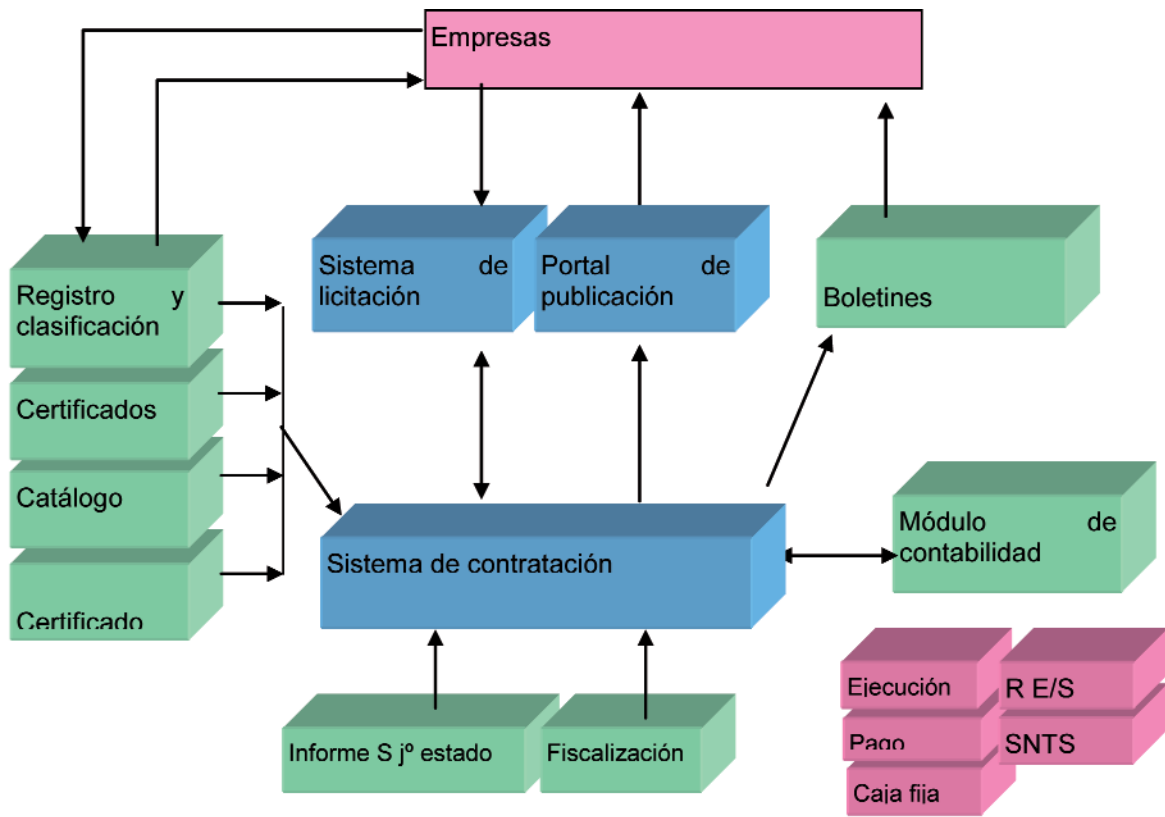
Empresas

Sistema de licitación

Portal de publicación

Boletines

Registro y clasificación

Certificados

Catálogo

Certificado

Sistema de contratación

Módulo de contabilidad

Ejecución

R E/S

Pago

SNTS

Caja fija

Informe S jº estado

Fiscalización